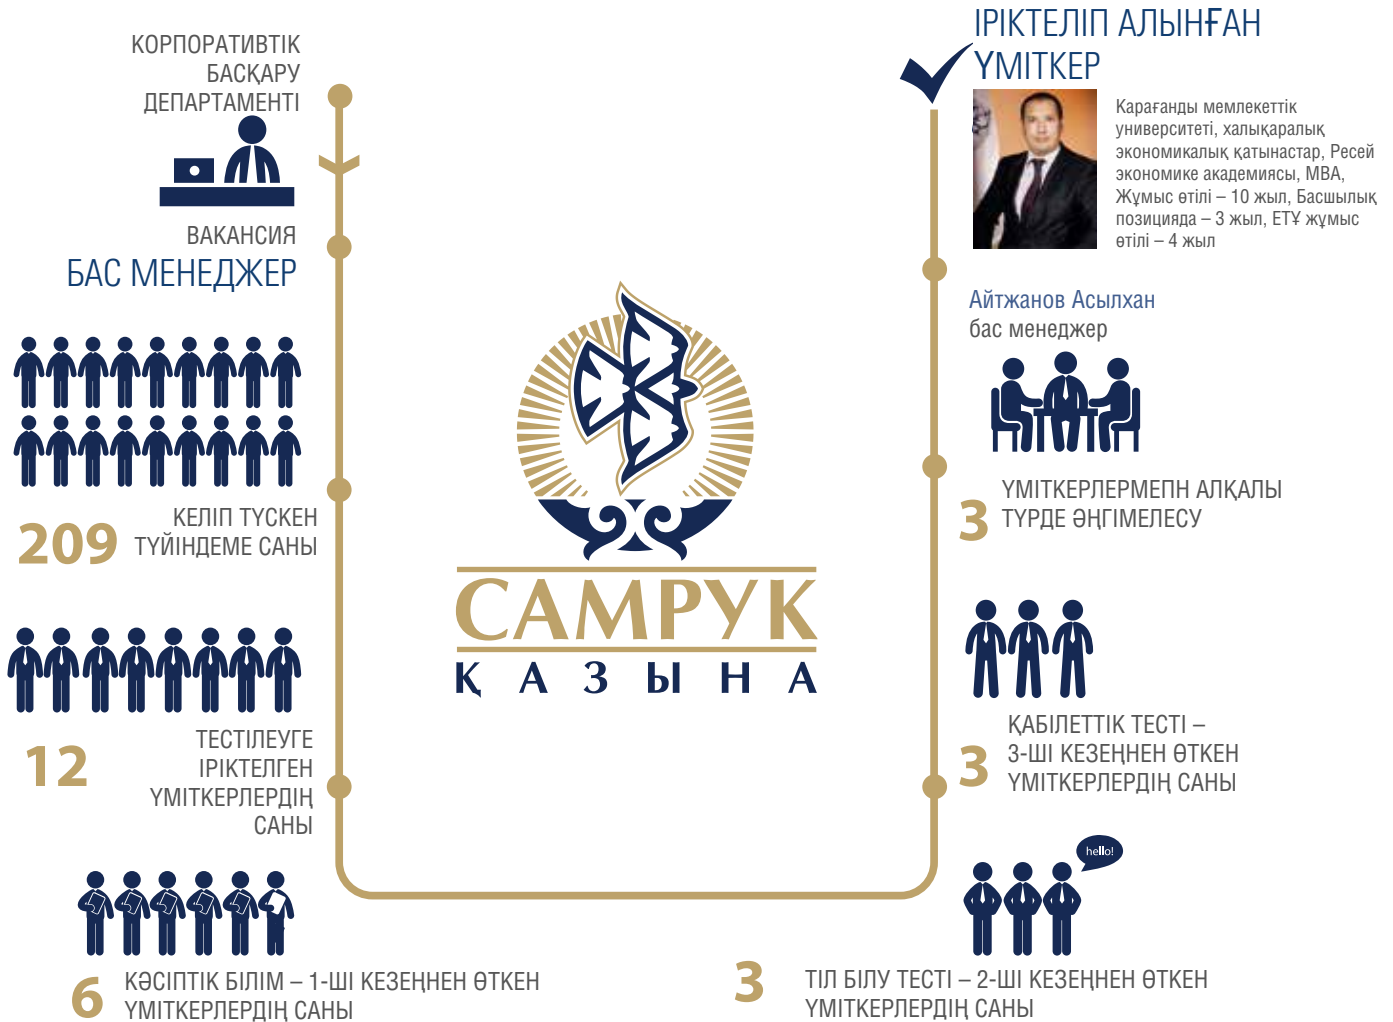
КОРПОРАТИВТІК БАСҚАРУ ДЕПАРТАМЕНТІ

ВАКАНСИЯ
БАС МЕНЕДЖЕР

209 КЕЛІП ТҮСКЕН ТҮЙІНДЕМЕ САНЫ

12 ТЕСТІЛЕУГЕ ІРІКТЕЛГЕН ҮМІТКЕРЛЕРДІҢ САНЫ

6 КӘСІПТІК БІЛІМ – 1-ШІ КЕЗЕҢНЕН ӨТКЕН ҮМІТКЕРЛЕРДІҢ САНЫ

САМРУК
ҚАЗЫНА

ІРІКТЕЛІП АЛЫНҒАН ҮМІТКЕР

Қарағанды мемлекеттік университеті, халықаралық экономикалық қатынастар, Ресей экономике академиясы, MBA, Жұмыс өтілі – 10 жыл, Басшылық позицияда – 3 жыл, ЕТҰ жұмыс өтілі – 4 жыл

Айтжанов Асылхан
бас менеджер

3 ҮМІТКЕРЛЕРМЕПН АЛҚАЛЫ ТҮРДЕ ӘҢГІМЕЛЕСУ

3 ҚАБІЛЕТТІК ТЕСТІ – 3-ШІ КЕЗЕҢНЕН ӨТКЕН ҮМІТКЕРЛЕРДІҢ САНЫ

hello!

3 ТІЛ БІЛУ ТЕСТІ – 2-ШІ КЕЗЕҢНЕН ӨТКЕН ҮМІТКЕРЛЕРДІҢ САНЫ